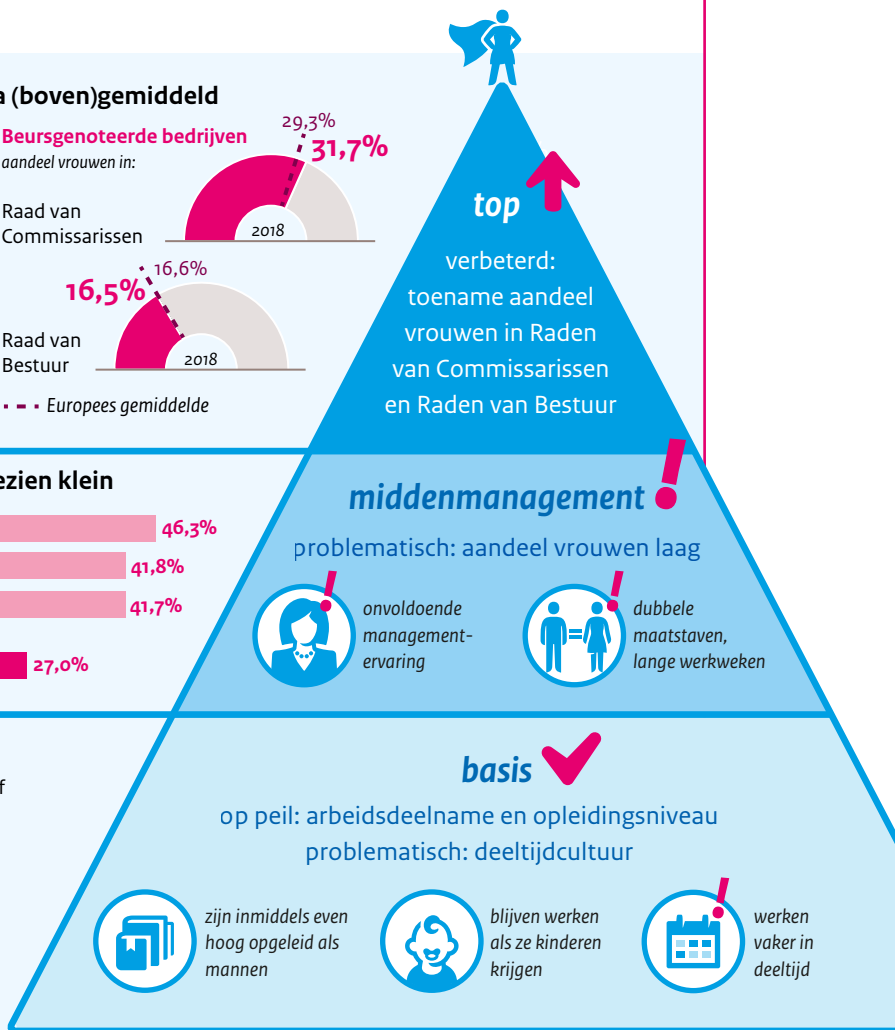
a (boven)gemiddeld

Beursgenoteerde bedrijven
aandeel vrouwen in:

29,3%
31,7%

Raad van Commissarissen

2018

16,5%
16,6%

Raad van Bestuur

2018

Europees gemiddelde

ezien klein

46,3%

41,8%

41,7%

27,0%

f

top

verbeterd: toename aandeel vrouwen in Raden van Commissarissen en Raden van Bestuur

middenmanagement

problematisch: aandeel vrouwen laag

onvoldoende managementervaring

dubbele maatstaven, lange werkweken

basis

op peil: arbeidsdeelname en opleidingsniveau
problematisch: deeltijdcultuur

zijn inmiddels even hoog opgeleid als mannen

blijven werken als ze kinderen krijgen

werken vaker in deeltijd